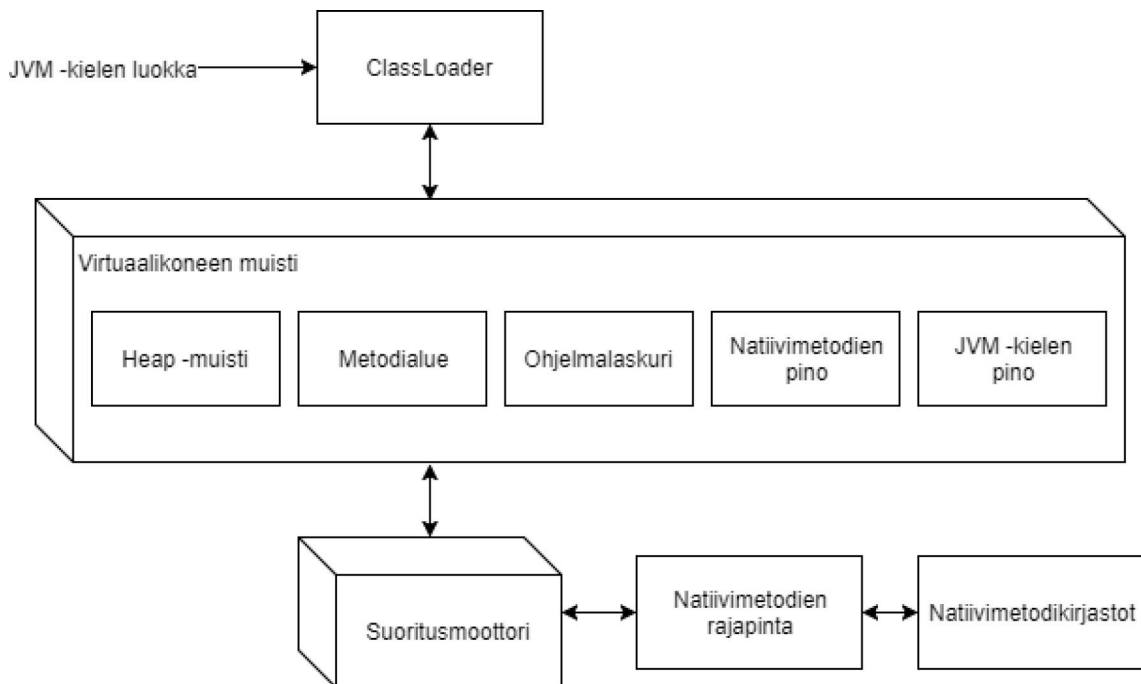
JVM -kielen luokka

ClassLoader

Virtuaalikoneen muisti

Heap -muisti

Metodialue

Ohjelmalaskuri

Natiivimetodien pino

JVM -kielen pino

Suoritusmoottori

Natiivimetodien rajapinta

Natiivimetodikirjastot